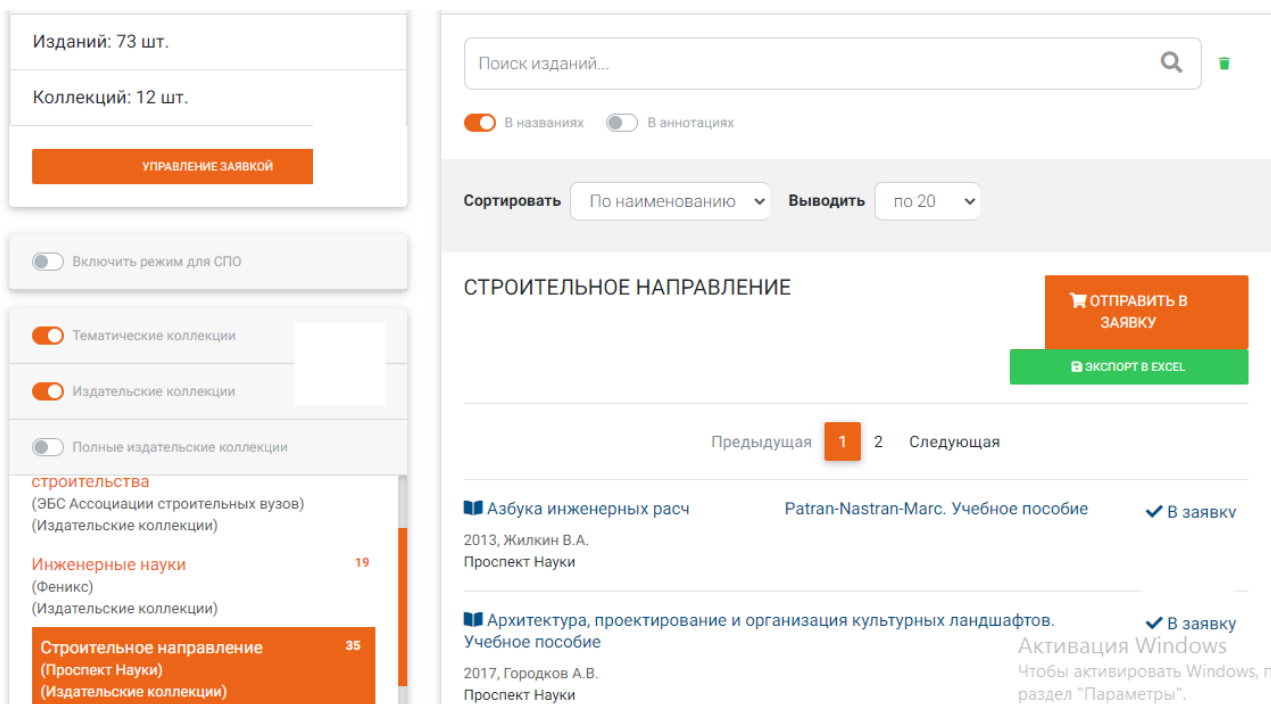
Изданий: 73 шт.

Коллекций: 12 шт.

УПРАВЛЕНИЕ ЗАЯВКОЙ

Включить режим для СПО

Тематические коллекции

Издательские коллекции

Полные издательские коллекции

строительства
(ЭБС Ассоциации строительных вузов)
(Издательские коллекции)

Инженерные науки 19
(Феникс)
(Издательские коллекции)

Строительное направление 35
(Проспект Науки)
(Издательские коллекции)

Поиск изданий...

В названиях
В аннотациях

Сортировать По наименованию
Выводить по 20

СТРОИТЕЛЬНОЕ НАПРАВЛЕНИЕ

ОТПРАВИТЬ В ЗАЯВКУ

ЭКСПОРТ В EXCEL

Предыдущая 1 2 Следующая

Азбука инженерных расч Patran-Nastran-Marc. Учебное пособие
2013, Жилкин В.А.
Проспект Науки
В заявку

Архитектура, проектирование и организация культурных ландшафтов. Учебное пособие
2017, Городков А.В.
Проспект Науки
В заявку

Активация Windows
Чтобы активировать Windows, п
раздел "Параметры".